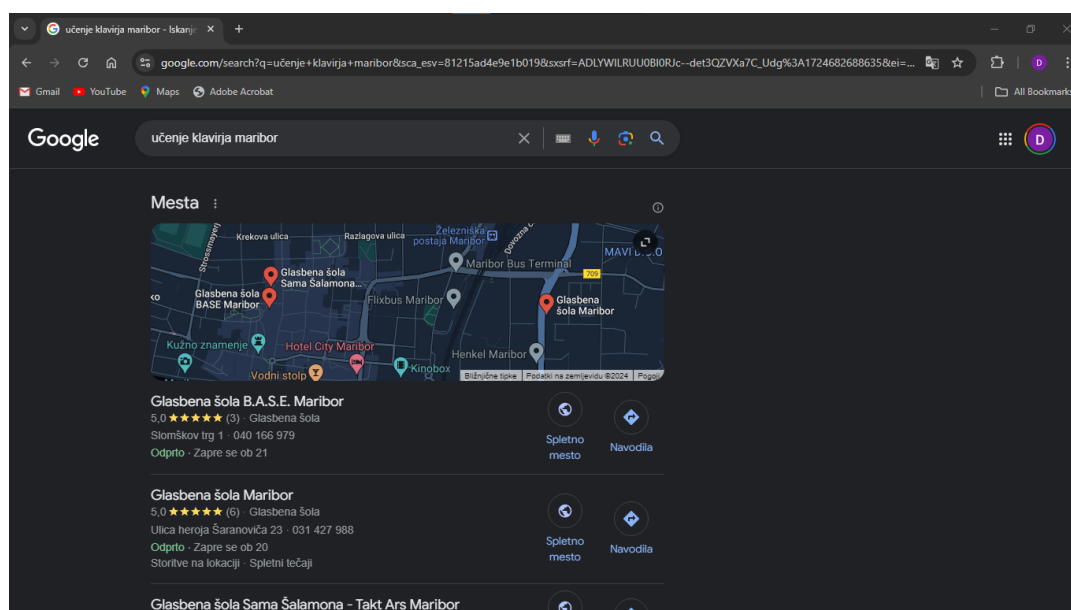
učenje klavirja maribor - Iskanje ×
+

google.com/search?q=učenje+klavirja+maribor&sca_esv=81215ad4e9e1b019&sxsrf=ADLYWILRUU0BI0RJc--det3QZVXa7C_Udg%3A1724682688635&ei=...

Gmail YouTube Maps Adobe Acrobat All Bookmarks

Google učenje klavirja maribor

D

Mesta

Krekova ulica Razlagova ulica Železniška postaja Maribor Maribor Bus Terminal MAVI
Glasbena šola Sama Šalamona...
Glasbena šola BASE Maribor
Flixbus Maribor
Glasbena šola Maribor
Kužno znamenje
Hotel City Maribor
Henkel Maribor
Vodni stolp
Kinobox
709
Bližnjične tipke Podatki na zemljevidu ©2024 Pogoji

Glasbena šola B.A.S.E. Maribor
5,0 ★★★★★ (3) · Glasbena šola
Slomškov trg 1 · 040 166 979
Odprto · Zapre se ob 21
Spletno mesto
Navodila

Glasbena šola Maribor
5,0 ★★★★★ (6) · Glasbena šola
Ulica heroja Šaranoviča 23 · 031 427 988
Odprto · Zapre se ob 20
Storitve na lokaciji · Spletni tečaji
Spletno mesto
Navodila

Glasbena šola Sama Šalamona - Takt Ars Maribor